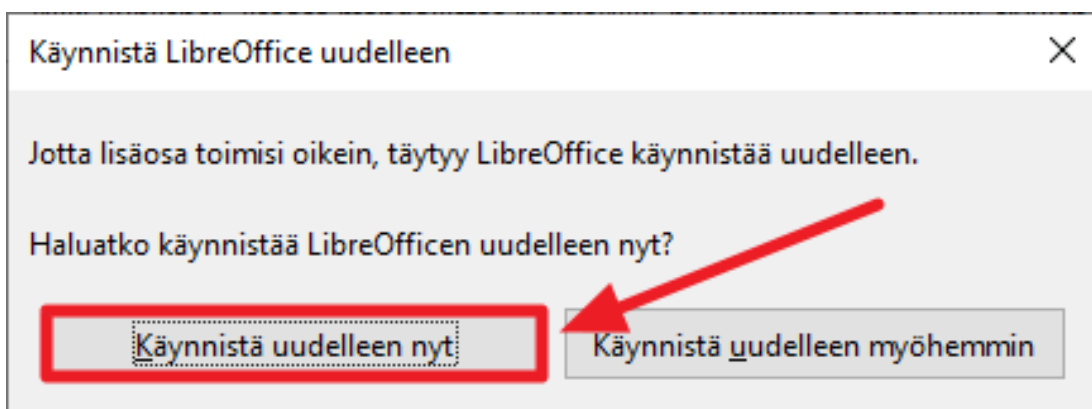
Käynnistä LibreOffice uudelleen

X

Jotta lisäosa toimisi oikein, täytyy LibreOffice käynnistää uudelleen.

Haluatko käynnistää LibreOfficen uudelleen nyt?

Käynnistä uudelleen nyt

Käynnistä uudelleen myöhemmin